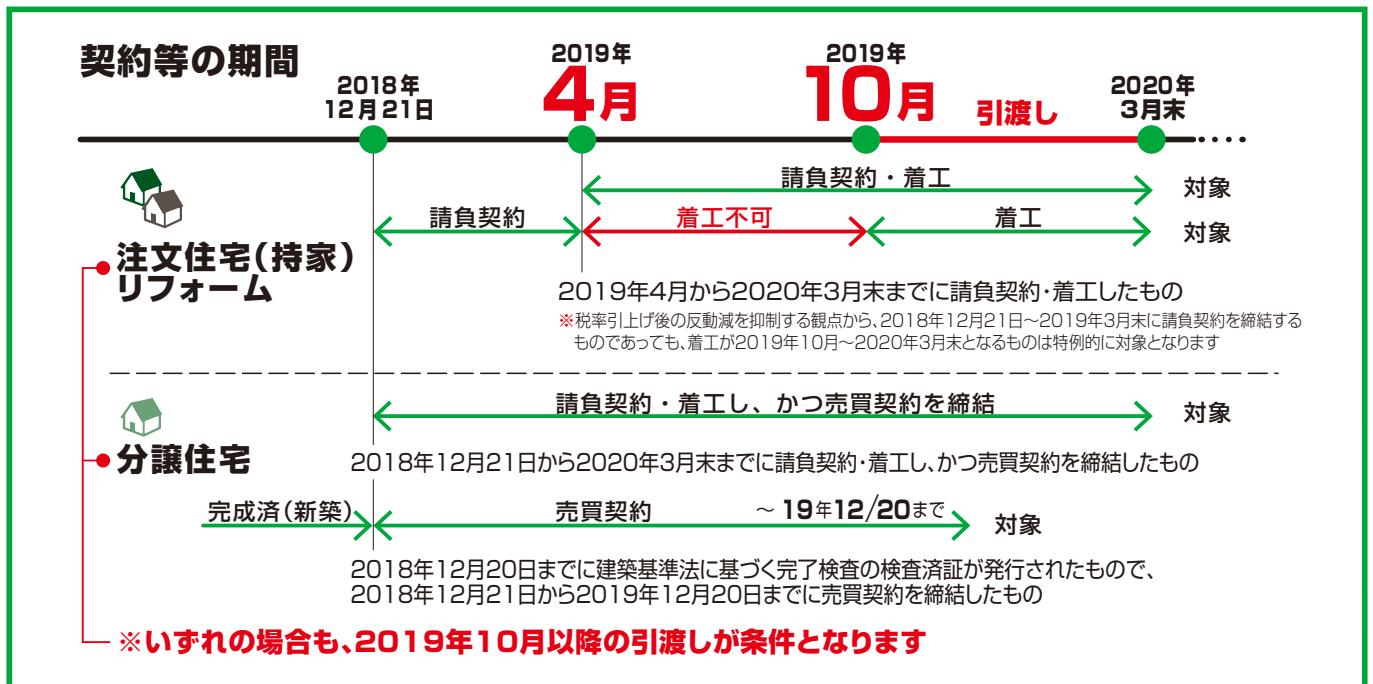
契約等の期間

2018年
12月21日

2019年
4月

2019年
10月

引渡し

2020年
3月末

請負契約・着工
対象

請負契約
着工不可
着工
対象

注文住宅（持家）
リフォーム

2019年4月から2020年3月末までに請負契約・着工したもの
※税率引上げ後の反動減を抑制する観点から、2018年12月21日～2019年3月末に請負契約を締結するものであっても、着工が2019年10月～2020年3月末となるものは特例的に対象となります

請負契約・着工し、かつ売買契約を締結
対象

分譲住宅

2018年12月21日から2020年3月末までに請負契約・着工し、かつ売買契約を締結したもの

完成済（新築）
売買契約
～ 19年12/20まで
対象

2018年12月20日までに建築基準法に基づく完了検査の検査済証が発行されたもので、2018年12月21日から2019年12月20日までに売買契約を締結したもの

※いずれの場合も、2019年10月以降の引渡しが条件となります